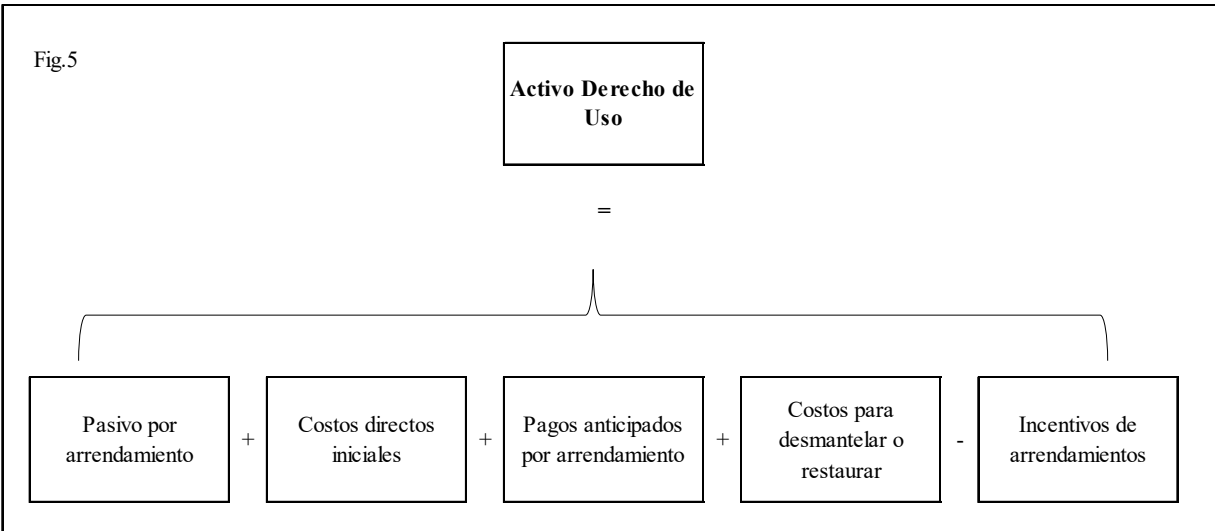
Fig.5

Activo Derecho de Uso

=

Pasivo por arrendamiento

+

Costos directos iniciales

+

Pagos anticipados por arrendamiento

+

Costos para desmantelar o restaurar

-

Incentivos de arrendamientos